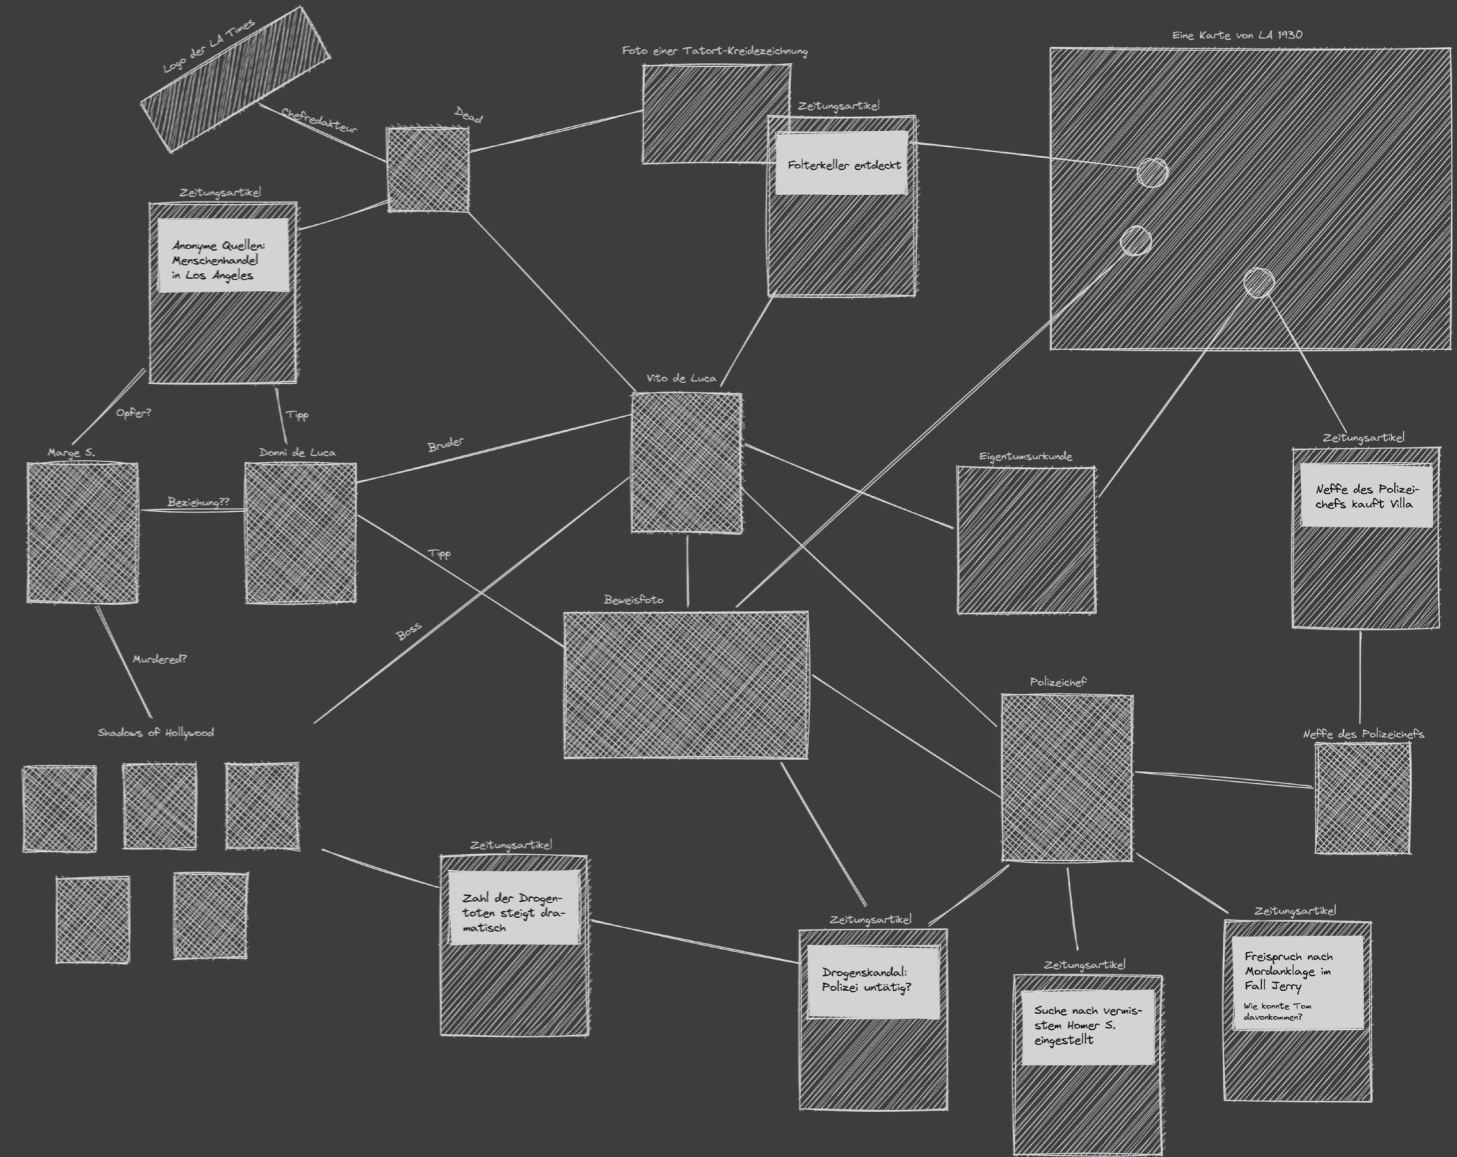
Logo der LA Times

Chefredakteur

Dead

Foto einer Tatort-Kreidezeichnung

Zeitungsartikel

Folterkeller entdeckt

Eine Karte von LA 1930

Zeitungsartikel

Anonyme Quellen: Menschenhandel in Los Angeles

Opfer?

Tipp

Vito de Luca

Marge S.

Donni de Luca

Bruder

Beziehung??

Tipp

Eigentumsurkunde

Zeitungsartikel

Neffe des Polizeichefs kauft Villa

Boss

Beweisfoto

Murdered?

Polizeichef

Shadows of Hollywood

Neffe des Polizeichefs

Zeitungsartikel

Zahl der Drogentoten steigt dramatisch

Zeitungsartikel

Drogenskandal: Polizei untätig?

Zeitungsartikel

Suche nach vermisstem Homer S. eingestellt

Zeitungsartikel

Freispruch nach Mordanklage im Fall Jerry

Wie konnte Tom davonkommen?